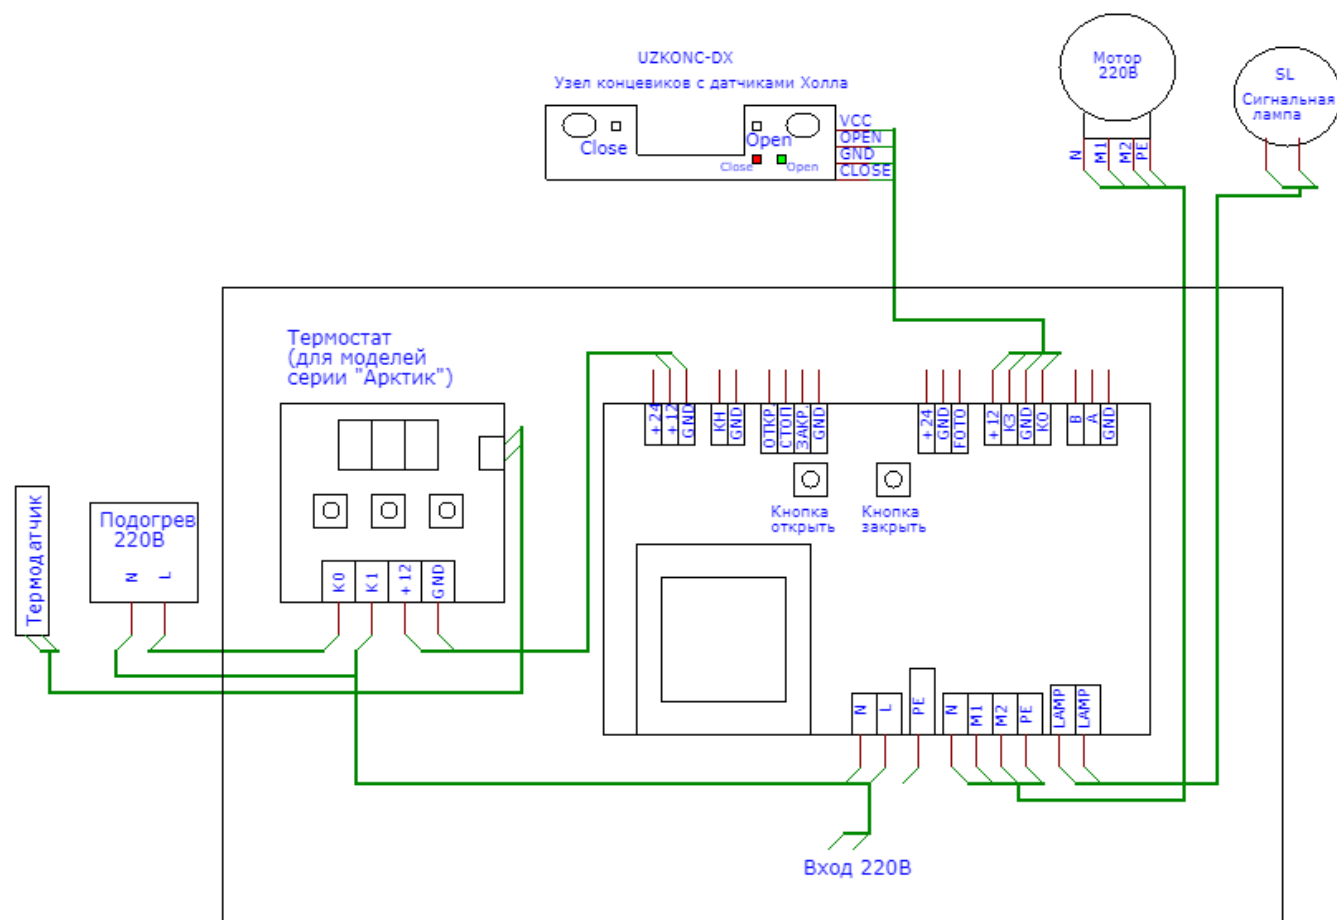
UZKONC-DX
Узел концевиков с датчиками Холла

Close
Open
Close
Open
VCC
OPEN
GND
CLOSE

Мотор 220В
N
M1
M2
PE

SL
Сигнальная лампа

Термостат (для моделей серии "Арктик")

K0
K1
+12
GND

Термодатчик

Подогрев 220В
N
L

+24
+12
GND
KH
GND
ОТКР
СТОП
ЗАКР.
GND
+24
GND
FOTO
+12
КЗ
GND
КО
B
A
GND

Кнопка открыть
Кнопка закрыть

N
L
PE
N
M1
M2
PE
LAMP
LAMP

Вход 220В